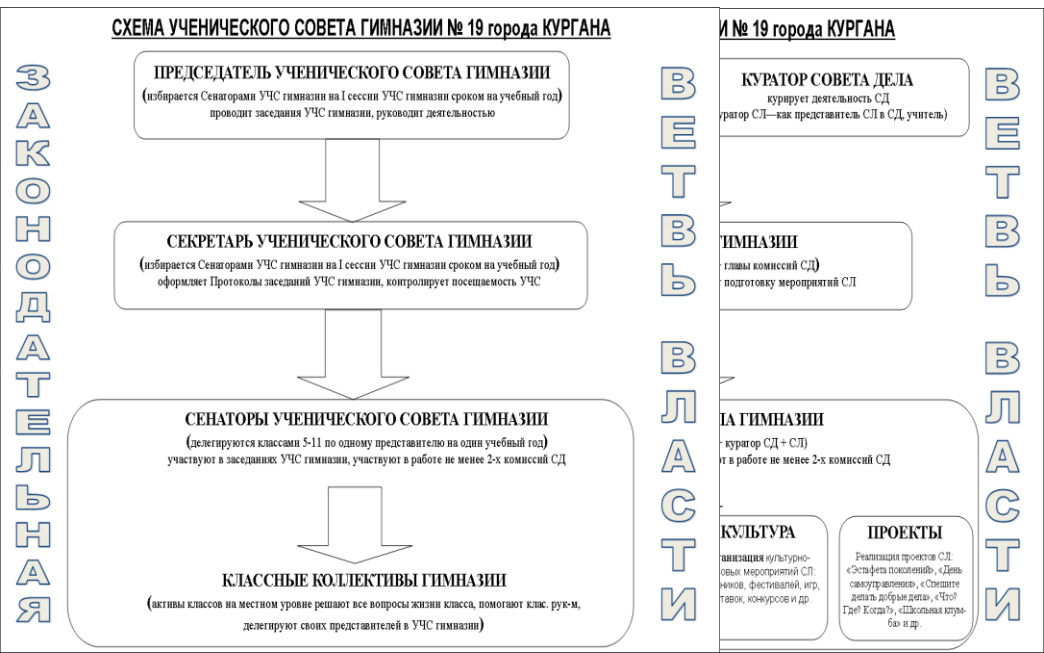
СХЕМА УЧЕНИЧЕСКОГО СОВЕТА ГИМНАЗИИ № 19 города КУРГАНА

З А К О Н О Д А Т Е Л Ь Н А Я

ПРЕДСЕДАТЕЛЬ УЧЕНИЧЕСКОГО СОВЕТА ГИМНАЗИИ
(избирается Сенаторами УЧС гимназии на I сессии УЧС гимназии сроком на учебный год) проводит заседания УЧС гимназии, руководит деятельностью

СЕКРЕТАРЬ УЧЕНИЧЕСКОГО СОВЕТА ГИМНАЗИИ
(избирается Сенаторами УЧС гимназии на I сессии УЧС гимназии сроком на учебный год) оформляет Протоколы заседаний УЧС гимназии, контролирует посещаемость УЧС

СЕНАТОРЫ УЧЕНИЧЕСКОГО СОВЕТА ГИМНАЗИИ
(делегируются классами 5-11 по одному представителю на один учебный год) участвуют в заседаниях УЧС гимназии, участвуют в работе не менее 2-х комиссий СД

КЛАССНЫЕ КОЛЛЕКТИВЫ ГИМНАЗИИ
(активы классов на местном уровне решают все вопросы жизни класса, помогают клас. рук-м, делегируют своих представителей в УЧС гимназии)

В Е Т В Ь  В Л А С Т И

И № 19 города КУРГАНА

КУРАТОР СОВЕТА ДЕЛА
курирует деятельность СД
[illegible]уратор СЛ—как представитель СЛ в СД, учитель)

ГИМНАЗИИ
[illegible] главы комиссий СД)
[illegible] подготовку мероприятий СЛ

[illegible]ЛА ГИМНАЗИИ
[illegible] куратор СД + СЛ)
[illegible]ют в работе не менее 2-х комиссий СД

КУЛЬТУРА
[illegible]ганизация культурно-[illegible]вых мероприятий СЛ: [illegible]ников, фестивалей, игр, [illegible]тавок, конкурсов и др.

ПРОЕКТЫ
Реализация проектов СЛ: «Эстафета поколений», «День самоуправления», «Спешите делать добрые дела», «Что? Где? Когда?», «Школьная клумба» и др.

В Е Т В Ь  В Л А С Т И